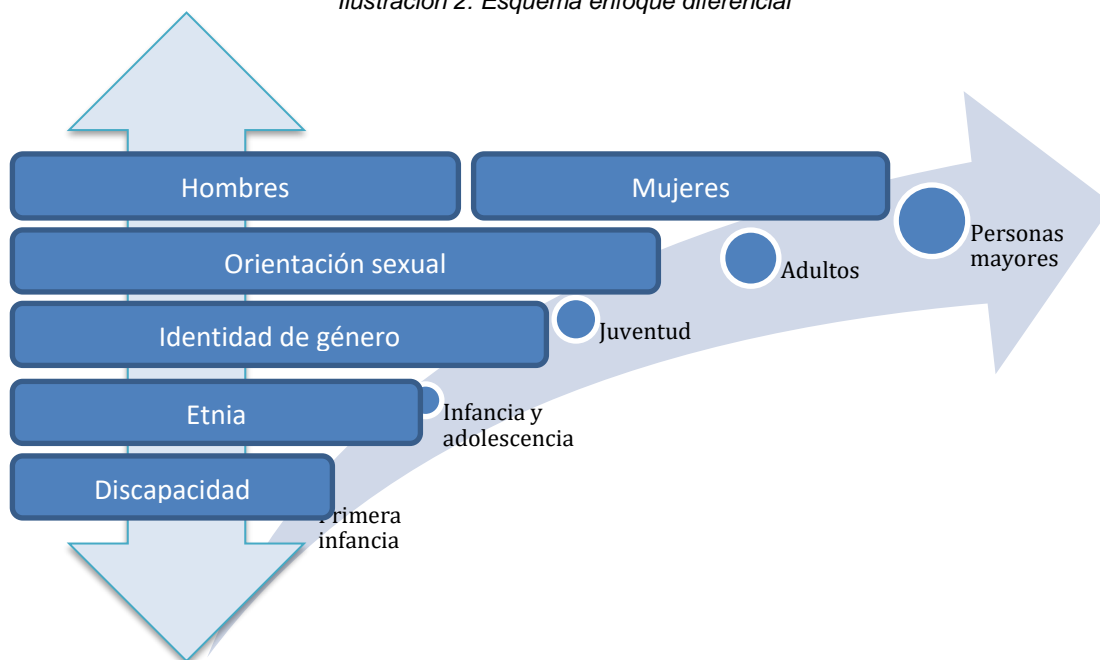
Ilustración 2. Esquema enfoque diferencial

Hombres

Mujeres

Orientación sexual

Identidad de género

Etnia

Discapacidad

Primera infancia

Infancia y adolescencia

Juventud

Adultos

Personas mayores